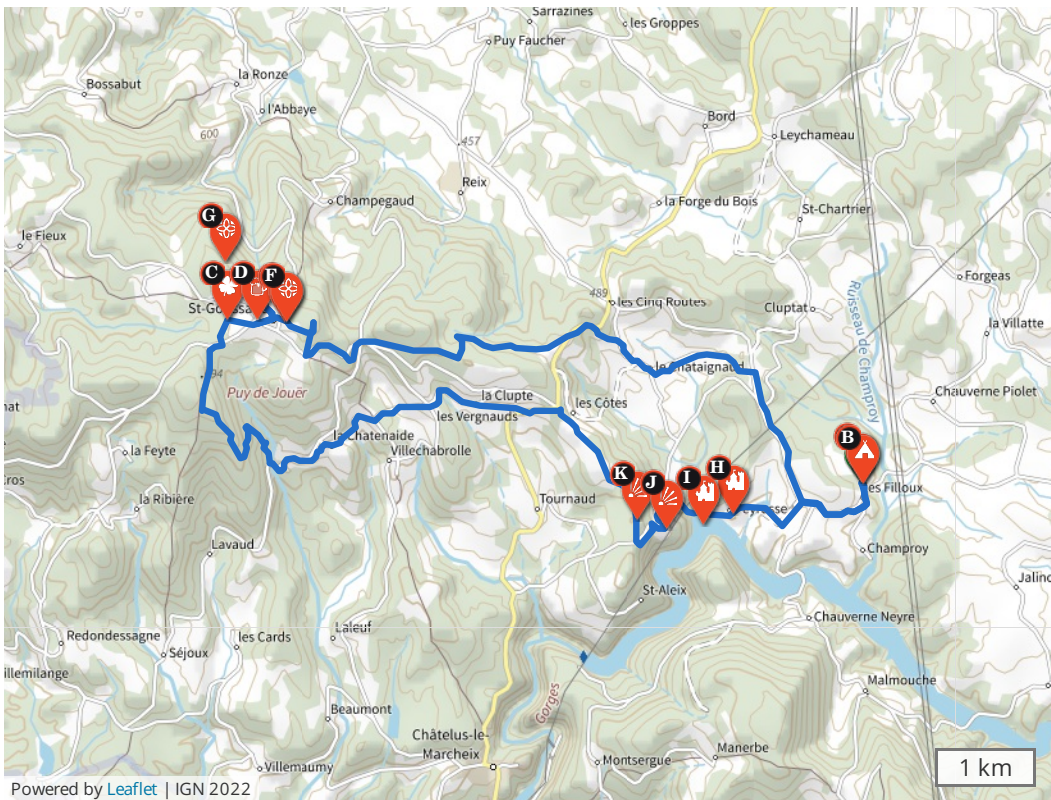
Sarrazines
les Groppes
Puy Faucher
Bossabut
la Ronze
l'Abbaye
600
457
Bord
Leychameau
Reix
Champegaud
la Forge du Bois
St-Chartrier
G
le Fieux
C
D
F
489
les Cinq Routes
Forgeas
Cluptat
la Villatte
Ruisseau de Champroy
St-Go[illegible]sa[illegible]
le Chataignaud
94
Puy de Jouër
Chauverne Piolet
la Clupte
les Vergnauds
les Côtes
nat
la Chatenaide
B
la Feyte
Villechabrolle
Cros
K
J
I
H
les Filloux
la Ribière
Tournaud
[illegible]eyrasse
Lavaud
Champroy
St-Aleix
Jalin
Redondessagne
les Cards
Laleuf
Chauverne Neyre
Séjoux
illemilange
Gorges
Malmouche
Beaumont
Châtelus-le-Marcheix
Manerbe
Montsergue
Villemaumy
Powered by Leaflet | IGN 2022
1 km